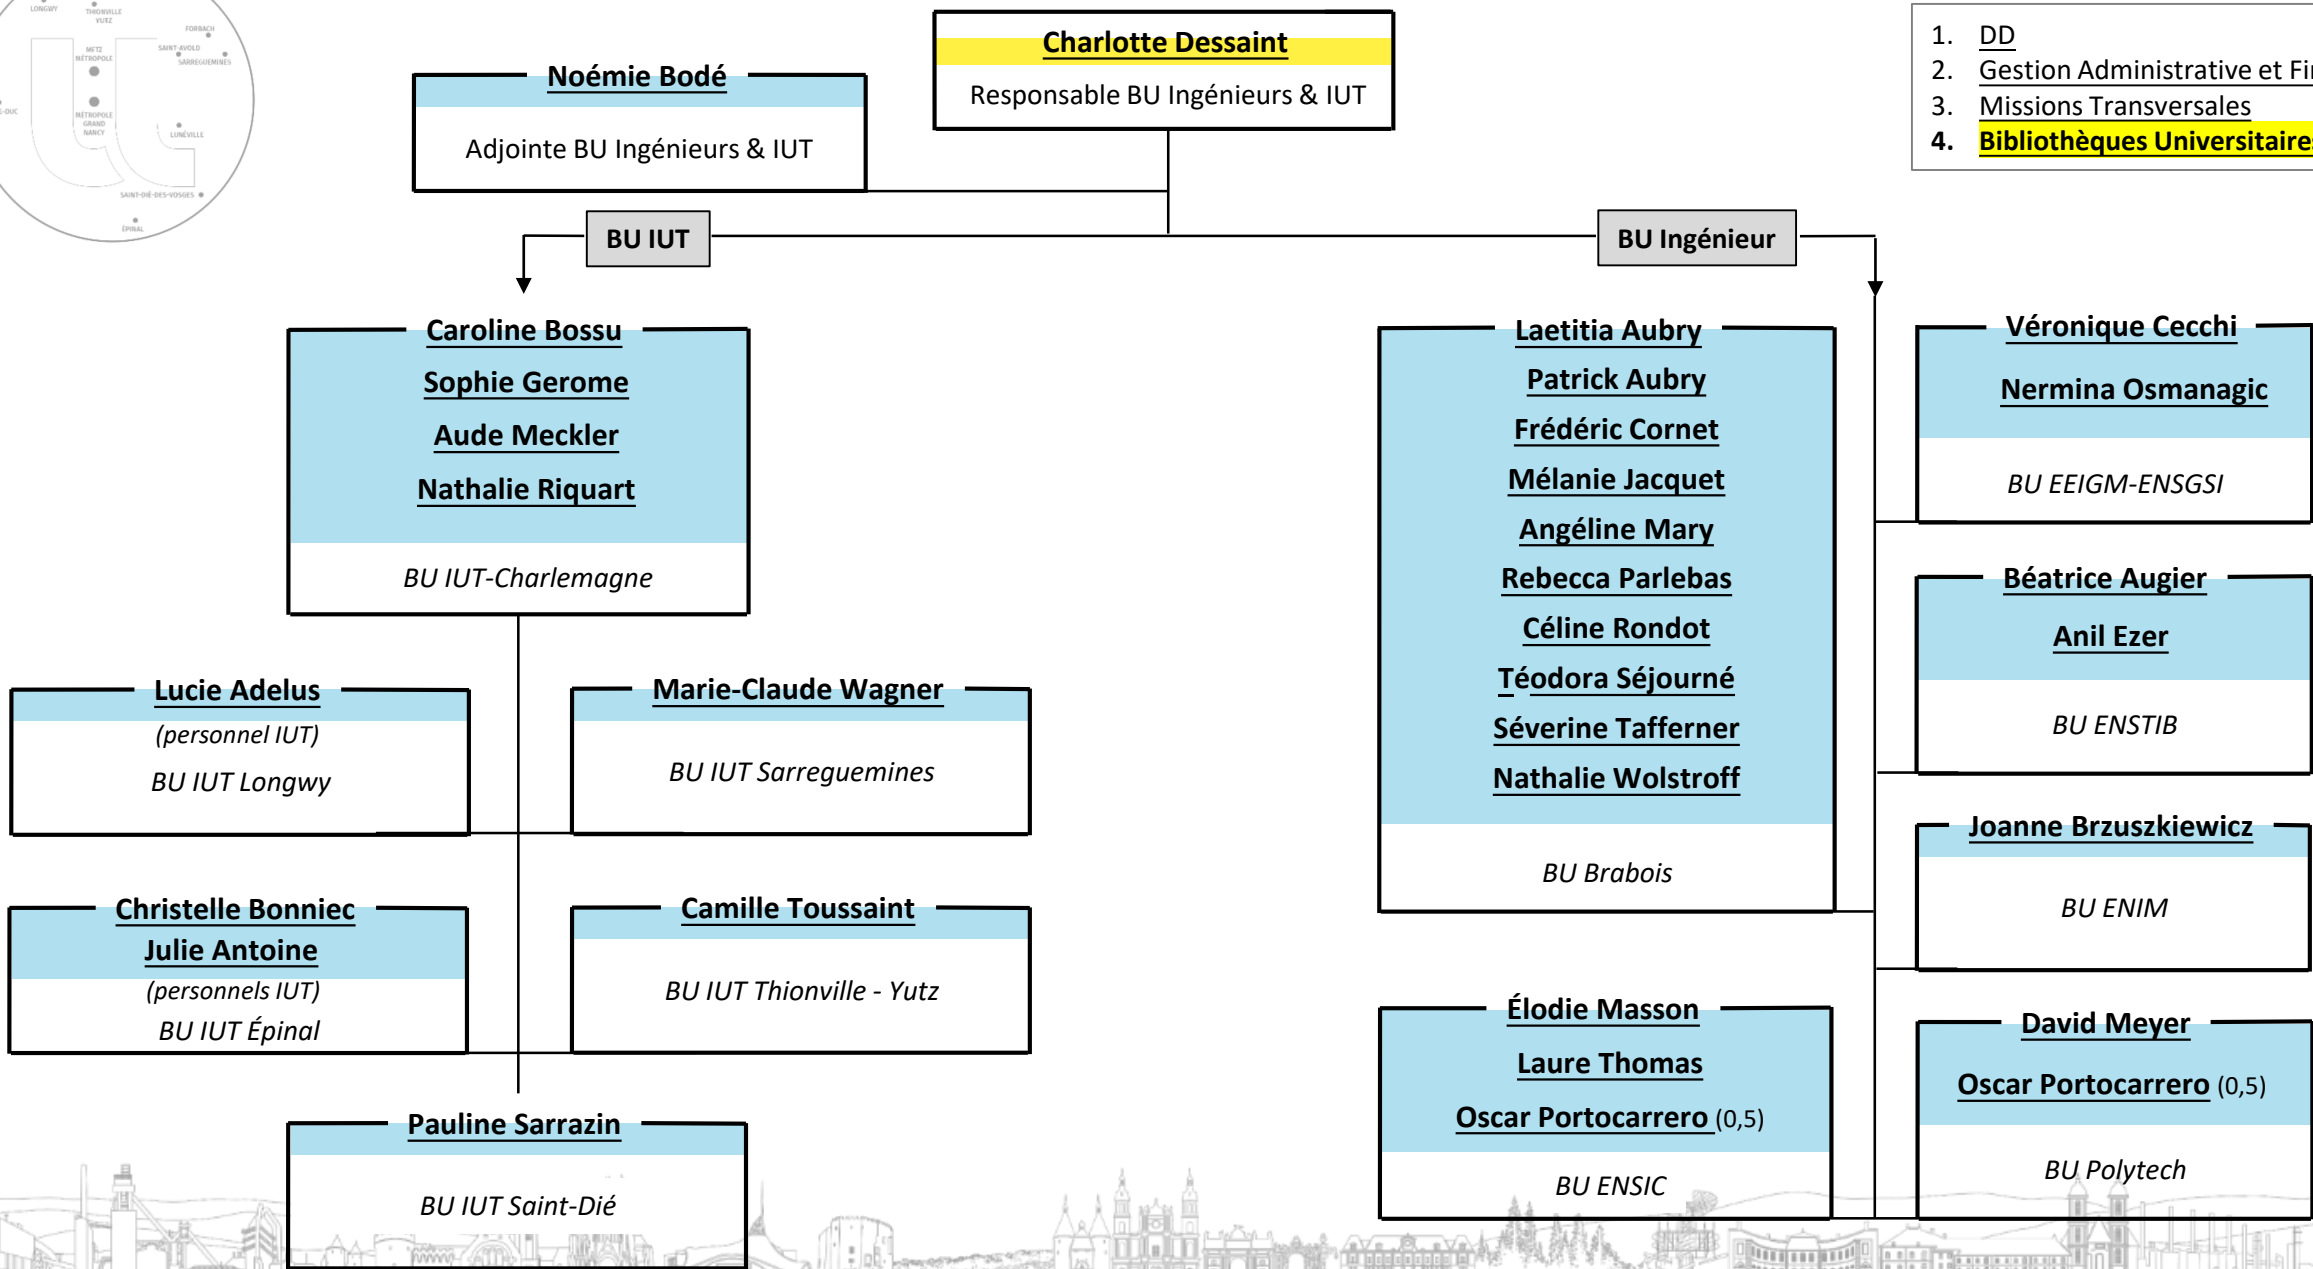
LONGWY THIONVILLE YUTZ FORBACH METZ MÉTROPOLE SAINT-AVOLD SARREGUEMINES MÉTROPOLE GRAND NANCY LUNÉVILLE SAINT-DIÉ-DES-VOSGES ÉPINAL

Charlotte Dessaint
Responsable BU Ingénieurs & IUT

Noémie Bodé
Adjointe BU Ingénieurs & IUT

1. DD
2. Gestion Administrative et Fi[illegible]
3. Missions Transversales
4. Bibliothèques Universitaire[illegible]

BU IUT

BU Ingénieur

Caroline Bossu
Sophie Gerome
Aude Meckler
Nathalie Riquart
BU IUT-Charlemagne

Lucie Adelus
(personnel IUT)
BU IUT Longwy

Marie-Claude Wagner
BU IUT Sarreguemines

Christelle Bonniec
Julie Antoine
(personnels IUT)
BU IUT Épinal

Camille Toussaint
BU IUT Thionville - Yutz

Pauline Sarrazin
BU IUT Saint-Dié

Laetitia Aubry
Patrick Aubry
Frédéric Cornet
Mélanie Jacquet
Angéline Mary
Rebecca Parlebas
Céline Rondot
Téodora Séjourné
Séverine Tafferner
Nathalie Wolstroff
BU Brabois

Élodie Masson
Laure Thomas
Oscar Portocarrero (0,5)
BU ENSIC

Véronique Cecchi
Nermina Osmanagic
BU EEIGM-ENSGSI

Béatrice Augier
Anil Ezer
BU ENSTIB

Joanne Brzuszkiewicz
BU ENIM

David Meyer
Oscar Portocarrero (0,5)
BU Polytech